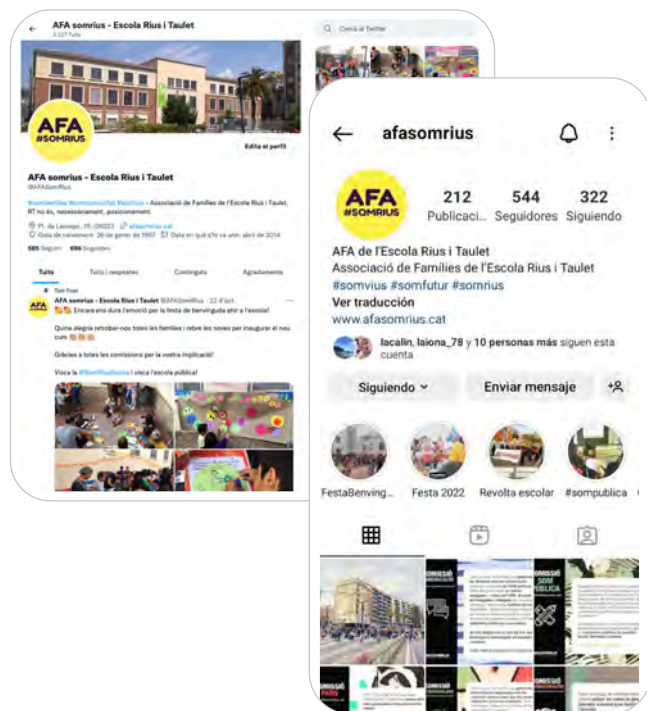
AFA somrius - Escola Rius i Taulet
2.537 Tuits

Cerca al Twitter

AFA #SOMRIUS

Edita el perfil

AFA somrius - Escola Rius i Taulet
@AFASomRius

#somfamílies #somcomunitat #somrius - Associació de Famílies de l'Escola Rius i Taulet. RT no és, necessàriament, posicionament.

Pl. de Lesseps, 19, 08023 afasomrius.cat
Data de naixement: 26 de gener de 1997 Data en què s'hi va unir: abril de 2014

585 Segueix 696 Seguidors

Tuits Tuits i respostes Contingut Agradaments

Tuit fixat
AFA somrius - Escola Rius i Taulet @AFASomRius · 22 d'oct.
Encara ens dura l'emoció per la festa de benvinguda ahir a l'escola!

Quina alegria retrobar-nos totes les famílies i rebre les noves per inaugurar el nou curs

Gràcies a totes les comissions per la vostra implicació!

Visca la #SomPúblicaSomRius i visca l'escola pública!

afasomrius

AFA #SOMRIUS

212 Publicaci...
544 Seguidores
322 Siguiendo

AFA de l'Escola Rius i Taulet
Associació de Famílies de l'Escola Rius i Taulet
#somvius #somfutur #somrius
Ver traducción
www.afasomrius.cat

lacalin, laiona_78 y 10 personas más siguen esta cuenta

Siguiendo
Enviar mensaje

FestaBenving...
Festa 2022
Revolta escolar
#sompublica

COMISSIÓ
COMISSIÓ SOM PÚBLICA
COMISSIÓ